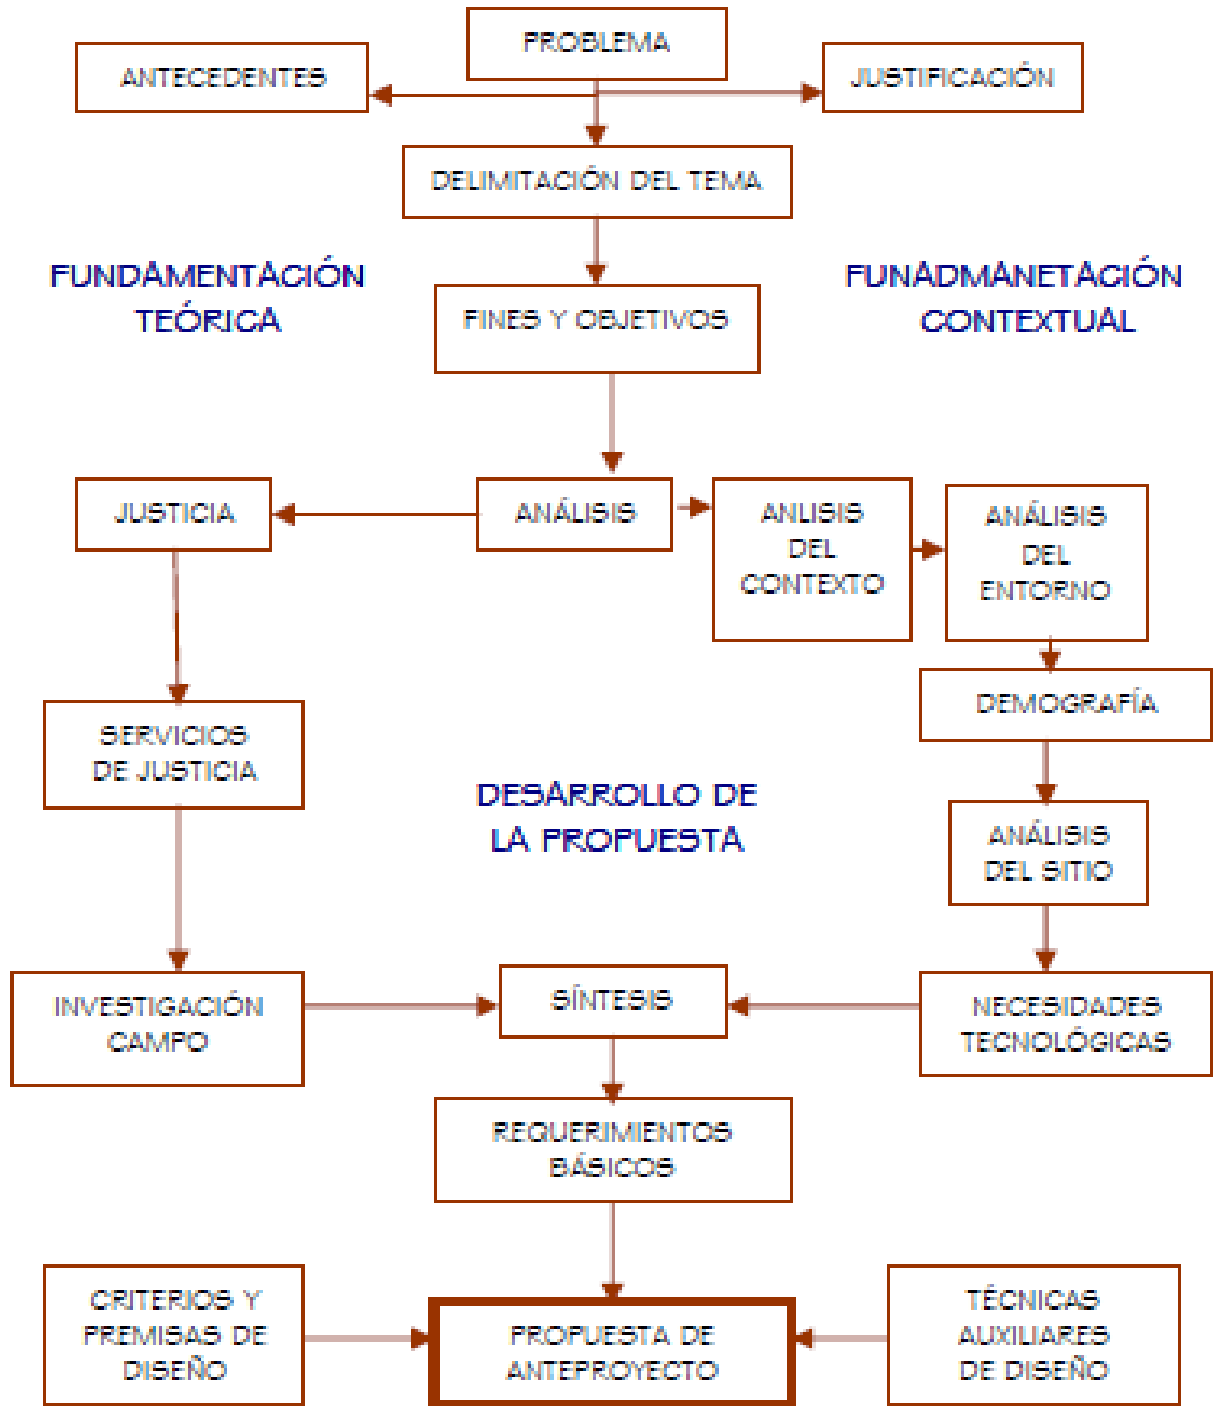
PROBLEMA

ANTECEDENTES

JUSTIFICACIÓN

DELIMITACIÓN DEL TEMA

FUNDAMENTACIÓN TEÓRICA

FINES Y OBJETIVOS

FUNADMANETACIÓN CONTEXTUAL

JUSTICIA

ANÁLISIS

ANLISIS DEL CONTEXTO

ANÁLISIS DEL ENTORNO

DEMOGRAFÍA

SERVICIOS DE JUSTICIA

DESARROLLO DE LA PROPUESTA

ANÁLISIS DEL SITIO

INVESTIGACIÓN CAMPO

SÍNTESIS

NECESIDADES TECNOLÓGICAS

REQUERIMIENTOS BÁSICOS

CRITERIOS Y PREMISAS DE DISEÑO

PROPUESTA DE ANTEPROYECTO

TÉCNICAS AUXILIARES DE DISEÑO